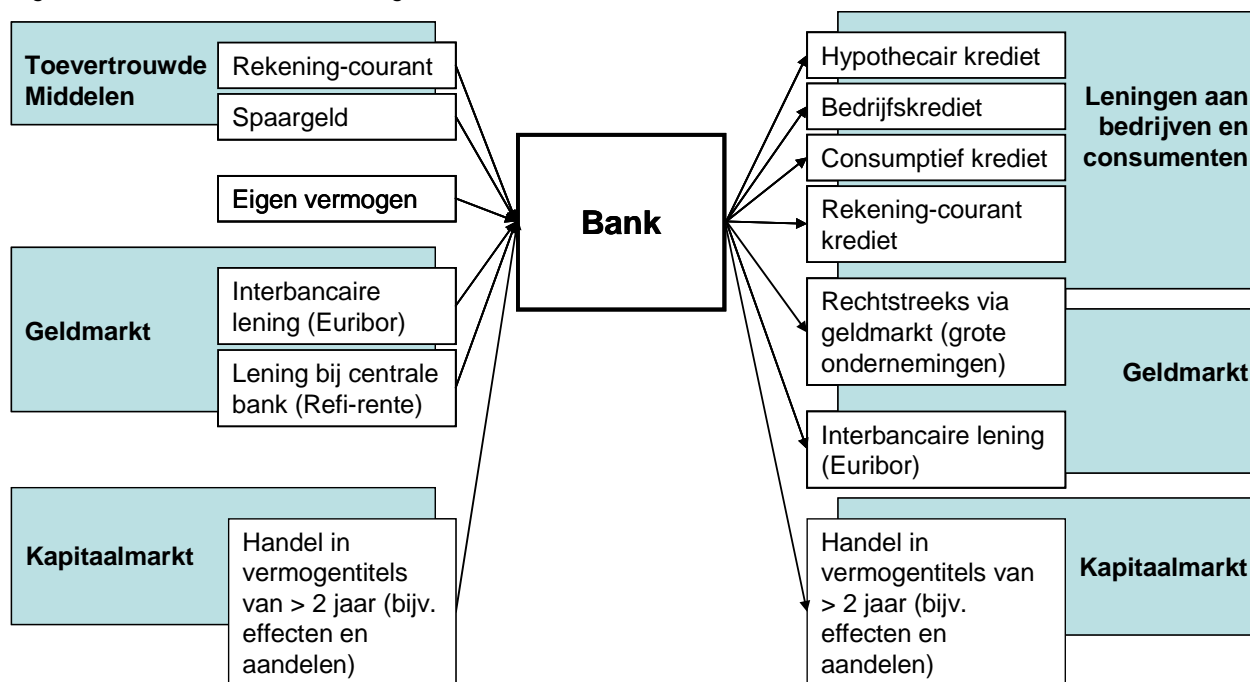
Toevertrouwde Middelen

Rekening-courant

Spaargeld

Eigen vermogen

Geldmarkt

Interbancaire lening (Euribor)

Lening bij centrale bank (Refi-rente)

Kapitaalmarkt

Handel in vermogentitels van > 2 jaar (bijv. effecten en aandelen)

Bank

Hypothecair krediet

Bedrijfskrediet

Consumptief krediet

Rekening-courant krediet

Leningen aan bedrijven en consumenten

Rechtstreeks via geldmarkt (grote ondernemingen)

Interbancaire lening (Euribor)

Geldmarkt

Handel in vermogentitels van > 2 jaar (bijv. effecten en aandelen)

Kapitaalmarkt